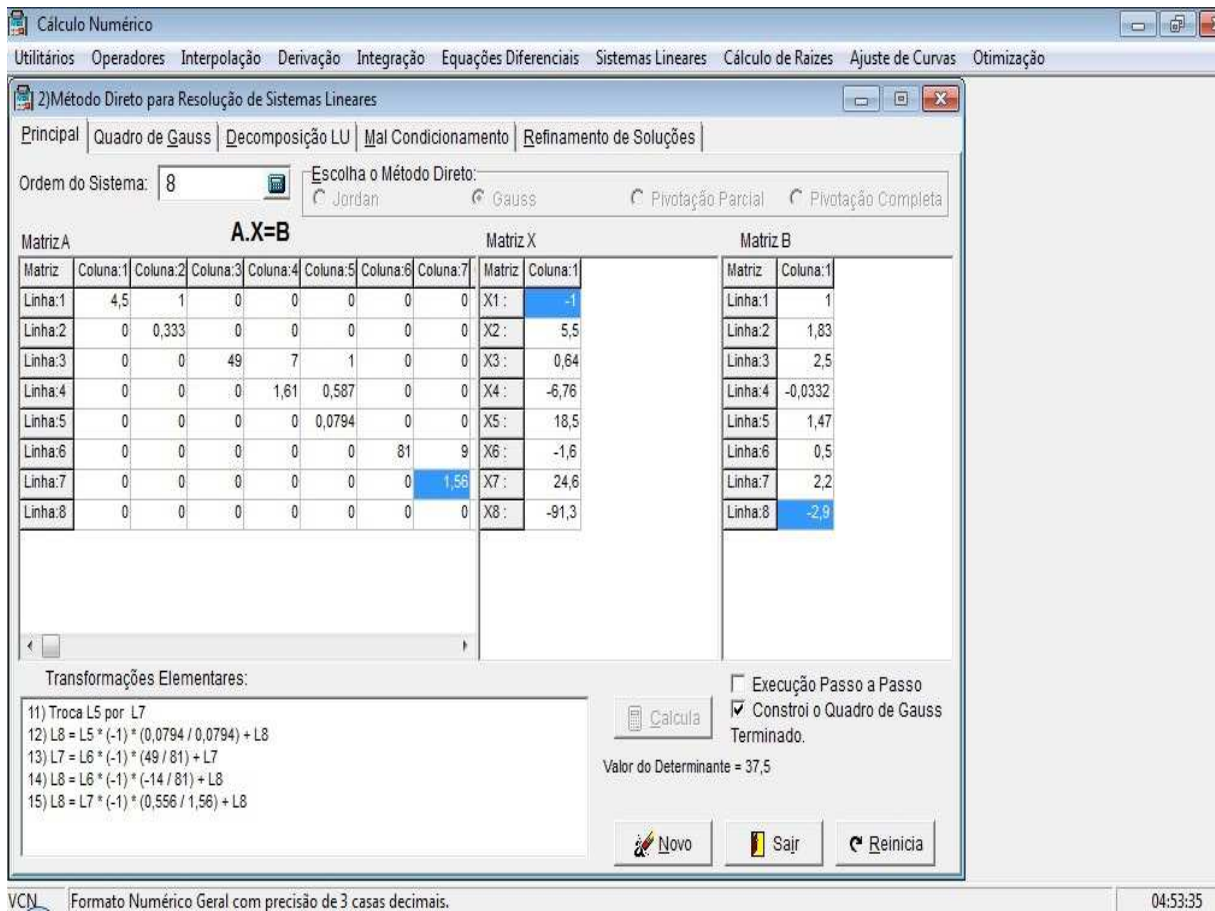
Cálculo Numérico

Utilitários Operadores Interpolação Derivação Integração Equações Diferenciais Sistemas Lineares Cálculo de Raizes Ajuste de Curvas Otimização

2)Método Direto para Resolução de Sistemas Lineares

Principal | Quadro de Gauss | Decomposição LU | Mal Condicionamento | Refinamento de Soluções

Ordem do Sistema: 8

Escolha o Método Direto:
Jordan Gauss Pivotação Parcial Pivotação Completa

A.X=B

Matriz A

| Matriz | Coluna:1 | Coluna:2 | Coluna:3 | Coluna:4 | Coluna:5 | Coluna:6 | Coluna:7 |
|---|---|---|---|---|---|---|---|
| Linha:1 | 4,5 | 1 | 0 | 0 | 0 | 0 | 0 |
| Linha:2 | 0 | 0,333 | 0 | 0 | 0 | 0 | 0 |
| Linha:3 | 0 | 0 | 49 | 7 | 1 | 0 | 0 |
| Linha:4 | 0 | 0 | 0 | 1,61 | 0,587 | 0 | 0 |
| Linha:5 | 0 | 0 | 0 | 0 | 0,0794 | 0 | 0 |
| Linha:6 | 0 | 0 | 0 | 0 | 0 | 81 | 9 |
| Linha:7 | 0 | 0 | 0 | 0 | 0 | 0 | 1,56 |
| Linha:8 | 0 | 0 | 0 | 0 | 0 | 0 | 0 |

Matriz X

| Matriz | Coluna:1 |
|---|---|
| X1: | -1 |
| X2: | 5,5 |
| X3: | 0,64 |
| X4: | -6,76 |
| X5: | 18,5 |
| X6: | -1,6 |
| X7: | 24,6 |
| X8: | -91,3 |

Matriz B

| Matriz | Coluna:1 |
|---|---|
| Linha:1 | 1 |
| Linha:2 | 1,83 |
| Linha:3 | 2,5 |
| Linha:4 | -0,0332 |
| Linha:5 | 1,47 |
| Linha:6 | 0,5 |
| Linha:7 | 2,2 |
| Linha:8 | -2,9 |

Transformações Elementares:

11) Troca L5 por L7
12) L8 = L5 * (-1) * (0,0794 / 0,0794) + L8
13) L7 = L6 * (-1) * (49 / 81) + L7
14) L8 = L6 * (-1) * (-14 / 81) + L8
15) L8 = L7 * (-1) * (0,556 / 1,56) + L8

Calcula

Execução Passo a Passo
Constroi o Quadro de Gauss
Terminado.

Valor do Determinante = 37,5

Novo Sair Reinicia

VCN Formato Numérico Geral com precisão de 3 casas decimais.

04:53:35